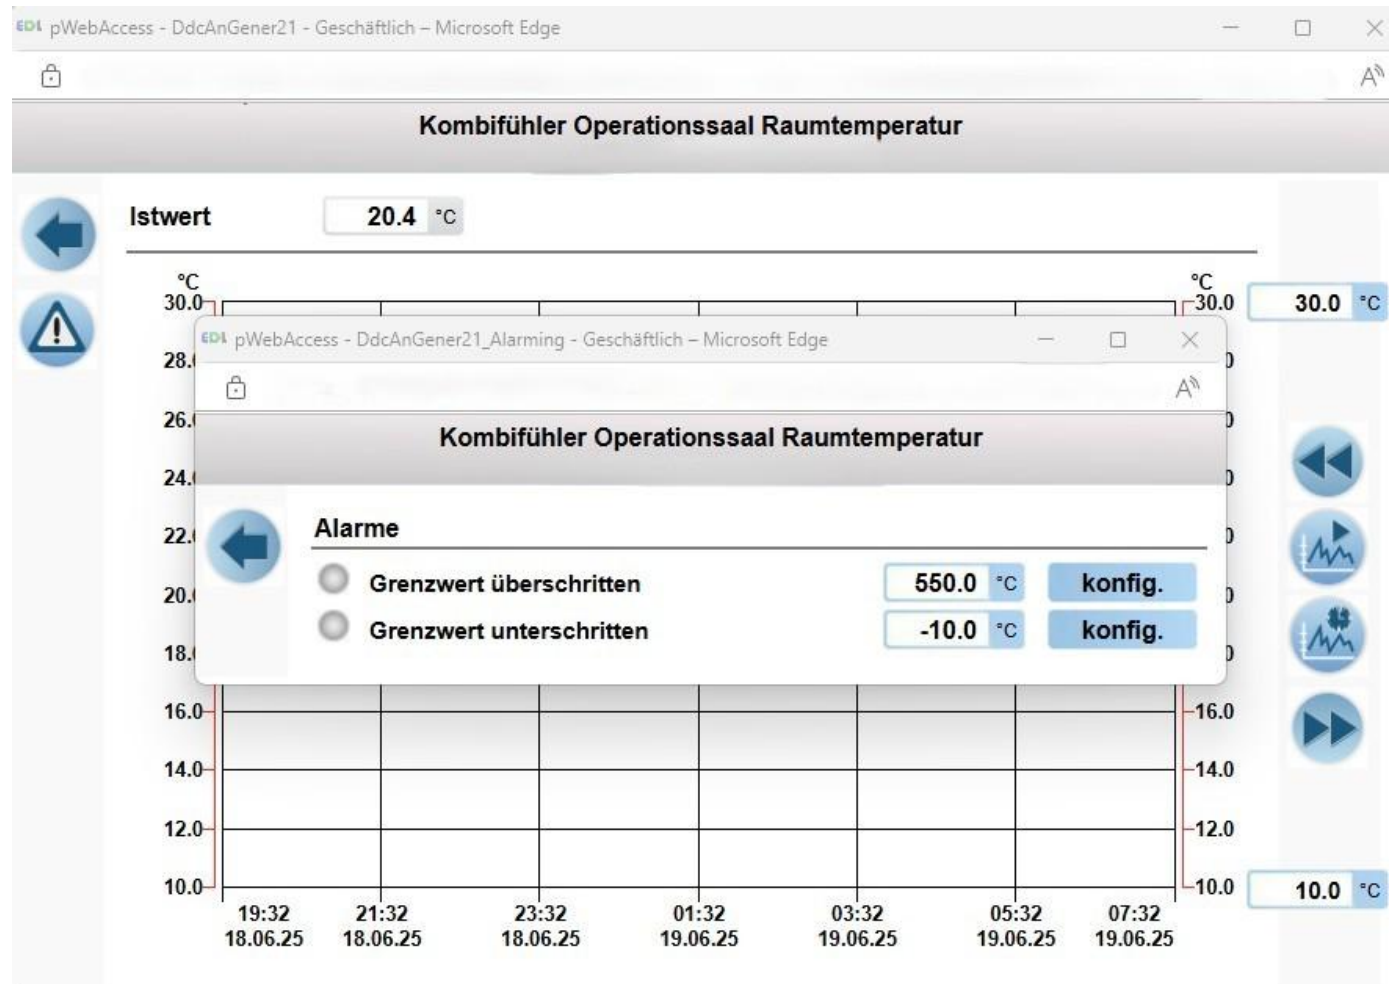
EDL pWebAccess - DdcAnGener21 - Geschäftlich – Microsoft Edge

Kombifühler Operationssaal Raumtemperatur

Istwert 20.4 °C

°C
30.0
28.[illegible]
26.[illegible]
24.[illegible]
22.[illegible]
20.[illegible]
18.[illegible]
16.0
14.0
12.0
10.0

°C
30.0
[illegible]
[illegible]
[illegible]
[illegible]
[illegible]
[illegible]
16.0
14.0
12.0
10.0

30.0 °C

10.0 °C

19:32 18.06.25
21:32 18.06.25
23:32 18.06.25
01:32 19.06.25
03:32 19.06.25
05:32 19.06.25
07:32 19.06.25

EDL pWebAccess - DdcAnGener21_Alarming - Geschäftlich – Microsoft Edge

Kombifühler Operationssaal Raumtemperatur

Alarme

Grenzwert überschritten 550.0 °C konfig.

Grenzwert unterschritten -10.0 °C konfig.